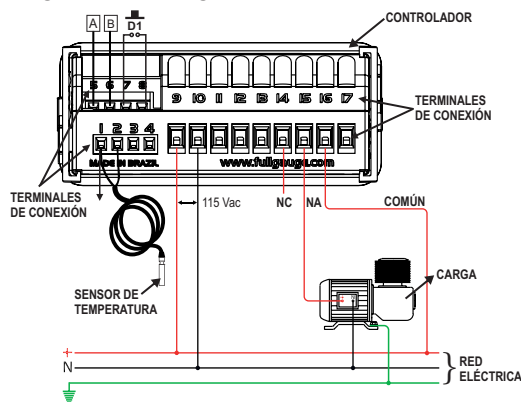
CONTROLADOR

A B D1

5 6 7 8

9 10 11 12 13 14 15 16 17

TERMINALES DE CONEXIÓN

1 2 3 4

MADE IN BRAZIL

www.fullgauge.com

TERMINALES DE CONEXIÓN

115 Vac

NC NA

COMÚN

CARGA

SENSOR DE TEMPERATURA

+

N

RED ELÉCTRICA